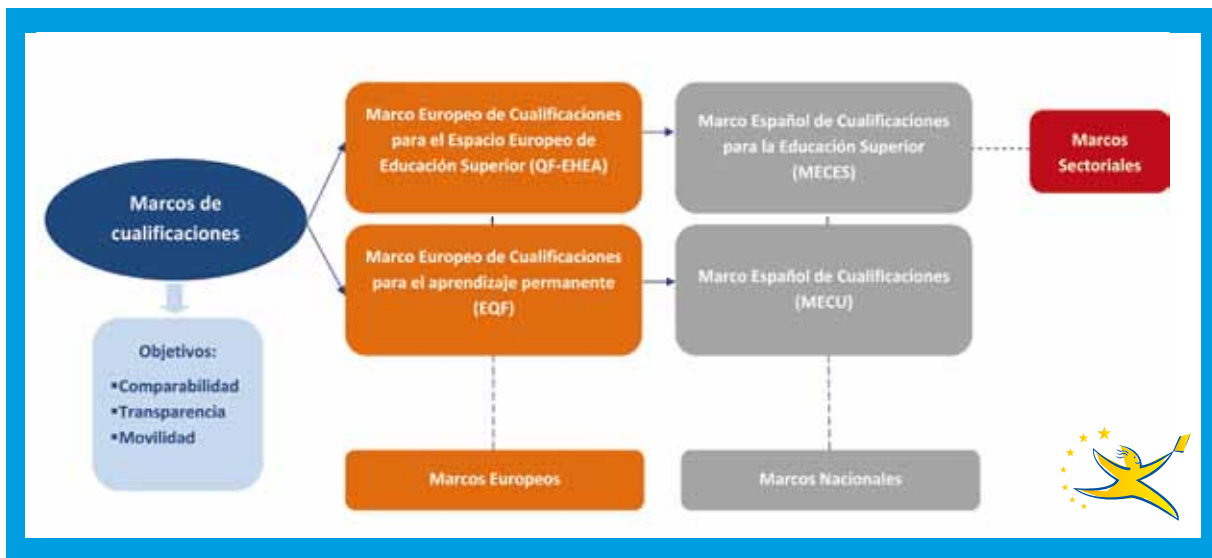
Marcos de cualificaciones

Objetivos:
•Comparabilidad
•Transparencia
•Movilidad

Marco Europeo de Cualificaciones para el Espacio Europeo de Educación Superior (QF-EHEA)

Marco Europeo de Cualificaciones para el aprendizaje permanente (EQF)

Marco Español de Cualificaciones para la Educación Superior (MECES)

Marco Español de Cualificaciones (MECU)

Marcos Sectoriales

Marcos Europeos

Marcos Nacionales